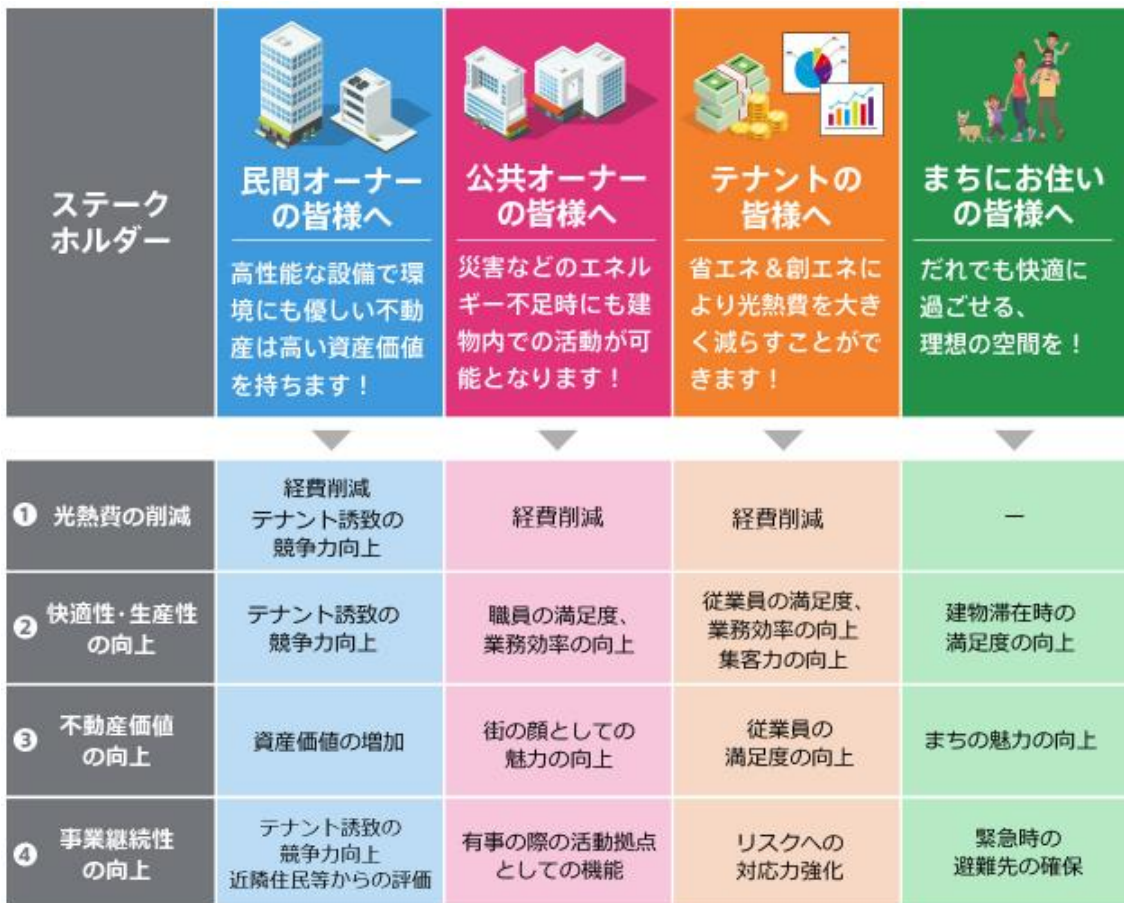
| ステークホルダー | 民間オーナーの皆様へ<br>高性能な設備で環境にも優しい不動産は高い資産価値を持ちます！ | 公共オーナーの皆様へ<br>災害などのエネルギー不足時にも建物内での活動が可能となります！ | テナントの皆様へ<br>省エネ＆創エネにより光熱費を大きく減らすことができます！ | まちにお住いの皆様へ<br>だれでも快適に過ごせる、理想の空間を！ |
|---|---|---|---|---|
| ❶ 光熱費の削減 | 経費削減<br>テナント誘致の競争力向上 | 経費削減 | 経費削減 | ー |
| ❷ 快適性・生産性の向上 | テナント誘致の競争力向上 | 職員の満足度、業務効率の向上 | 従業員の満足度、業務効率の向上<br>集客力の向上 | 建物滞在時の満足度の向上 |
| ❸ 不動産価値の向上 | 資産価値の増加 | 街の顔としての魅力の向上 | 従業員の満足度の向上 | まちの魅力の向上 |
| ❹ 事業継続性の向上 | テナント誘致の競争力向上<br>近隣住民等からの評価 | 有事の際の活動拠点としての機能 | リスクへの対応力強化 | 緊急時の避難先の確保 |